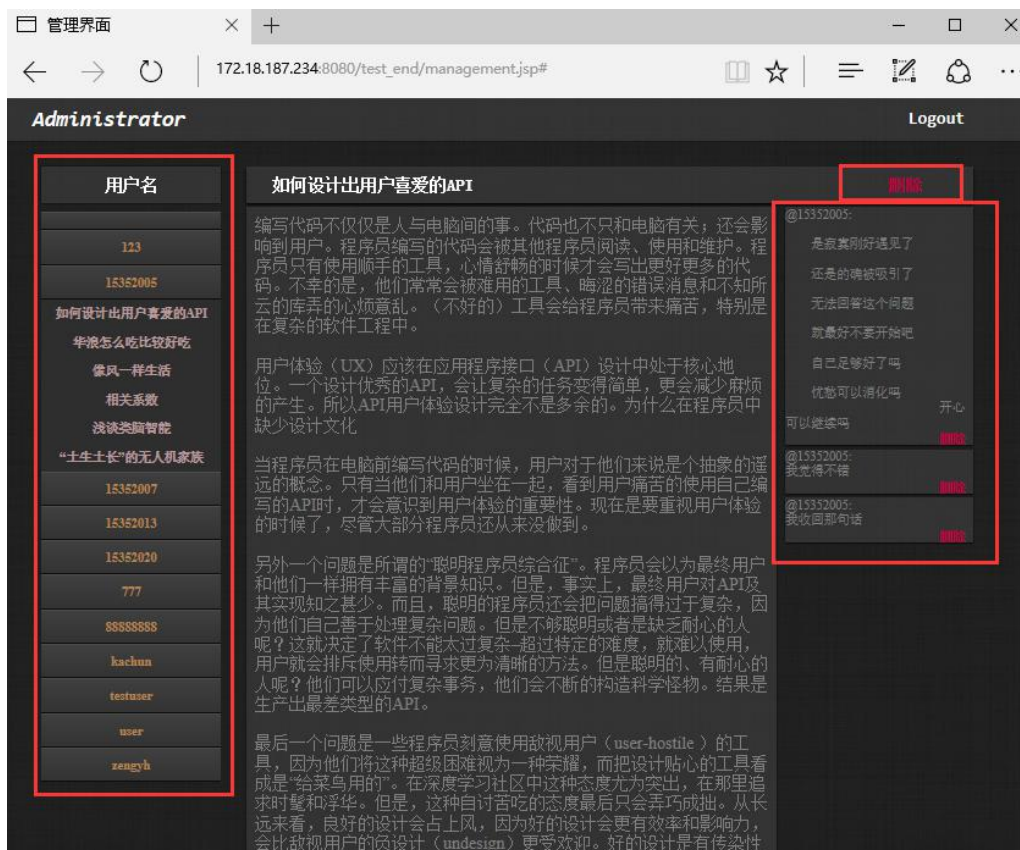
管理界面 × +

172.18.187.234:8080/test_end/management.jsp#

Administrator

Logout

用户名

123

15352005

如何设计出用户喜爱的API

华浪怎么吃比较好吃

像风一样生活

相关系数

浅谈类脑智能

"土生土长"的无人机家族

15352007

15352013

15352020

777

88888888

kachun

testuser

user

zengyh

如何设计出用户喜爱的API

删除

编写代码不仅仅是人与电脑间的事。代码也不只和电脑有关；还会影响到用户。程序员编写的代码会被其他程序员阅读、使用和维护。程序员只有使用顺手的工具，心情舒畅的时候才会写出更好更多的代码。不幸的是，他们常常会被难用的工具、晦涩的错误消息和不知所云的库弄的心烦意乱。（不好的）工具会给程序员带来痛苦，特别是在复杂的软件工程中。

用户体验（UX）应该在应用程序接口（API）设计中处于核心地位。一个设计优秀的API，会让复杂的任务变得简单，更会减少麻烦的产生。所以API用户体验设计完全不是多余的。为什么在程序员中缺少设计文化

当程序员在电脑前编写代码的时候，用户对于他们来说是个抽象的遥远的概念。只有当他们和用户坐在一起，看到用户痛苦的使用自己编写的API时，才会意识到用户体验的重要性。现在是要重视用户体验的时候了，尽管大部分程序员还从来没做到。

另外一个问题是所谓的"聪明程序员综合征"。程序员会以为最终用户和他们一样拥有丰富的背景知识。但是，事实上，最终用户对API及其实现知之甚少。而且，聪明的程序员还会把问题搞得过于复杂，因为他们自己善于处理复杂问题。但是不够聪明或者是缺乏耐心的人呢？这就决定了软件不能太过复杂一超过特定的难度，就难以使用，用户就会排斥使用转而寻求更为清晰的方法。但是聪明的、有耐心的人呢？他们可以应付复杂事务，他们会不断的构造科学怪物。结果是生产出最差类型的API。

最后一个问题是一些程序员刻意使用敌视用户（user-hostile）的工具，因为他们将这种超级困难视为一种荣耀，而把设计贴心的工具看成是"给菜鸟用的"。在深度学习社区中这种态度尤为突出，在那里追求时髦和浮华。但是，这种自讨苦吃的态度最后只会弄巧成拙。从长远来看，良好的设计会占上风，因为好的设计会更有效率和影响力，会比敌视用户的设计（undesign）更受欢迎。好的设计是有传染性

@15352005:
是寂寞刚好遇见了
还是的确被吸引了
无法回答这个问题
就最好不要开始吧
自己足够好了吗
忧愁可以消化吗
开心
可以继续吗
删除

@15352005:
我觉得不错
删除

@15352005:
我收回那句话
删除